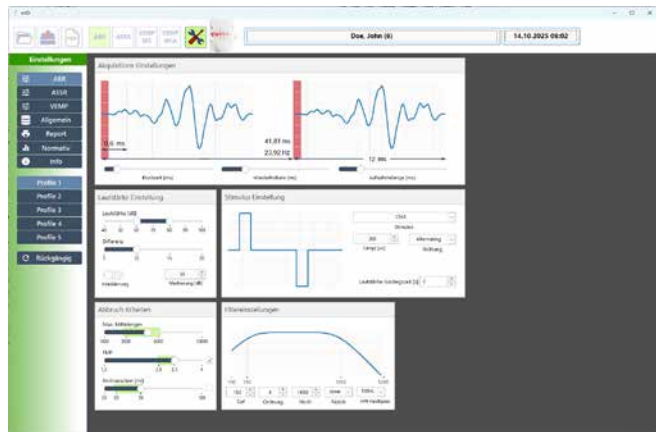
ABR ASSR VEMP BIC VEMP MPA

Doe, John (6)

14.10.2025 09:02

Einstellungen
ABR
ASSR
VEMP
Allgemein
Report
Normativ
Info

Profile 1
Profile 2
Profile 3
Profile 4
Profile 5

Rückgängig

Akquisitions Einstellungen

0.6 ms
Blockzeit (ms)

41.81 ms
23.92 Hz
Wiederholrate (ms)

12 ms
Aufnahmelänge (ms)

Lautstärke Einstellung
Lautstärke (dB)
40 50 60 70 80 90 100
Differenz
Maskierung
Maskierung (dB)

Stimulus Einstellung
Click
Stimulus
200
Länge (µs)
Alternating
Richtung
Lautstärke Gesteigert (dB) 5

Abbruch Kriterien
Max. Mittelungen
500 1000 2000 5000
FMP
1.5 2.5 3.1 4
Rohrauschen (nV)
10 20 30 50

Filtereinstellungen
100 150 3000 5000
150 Tief
6 Ordnung
3000 Hoch
6 Ordnung
50Hz Notch Filter